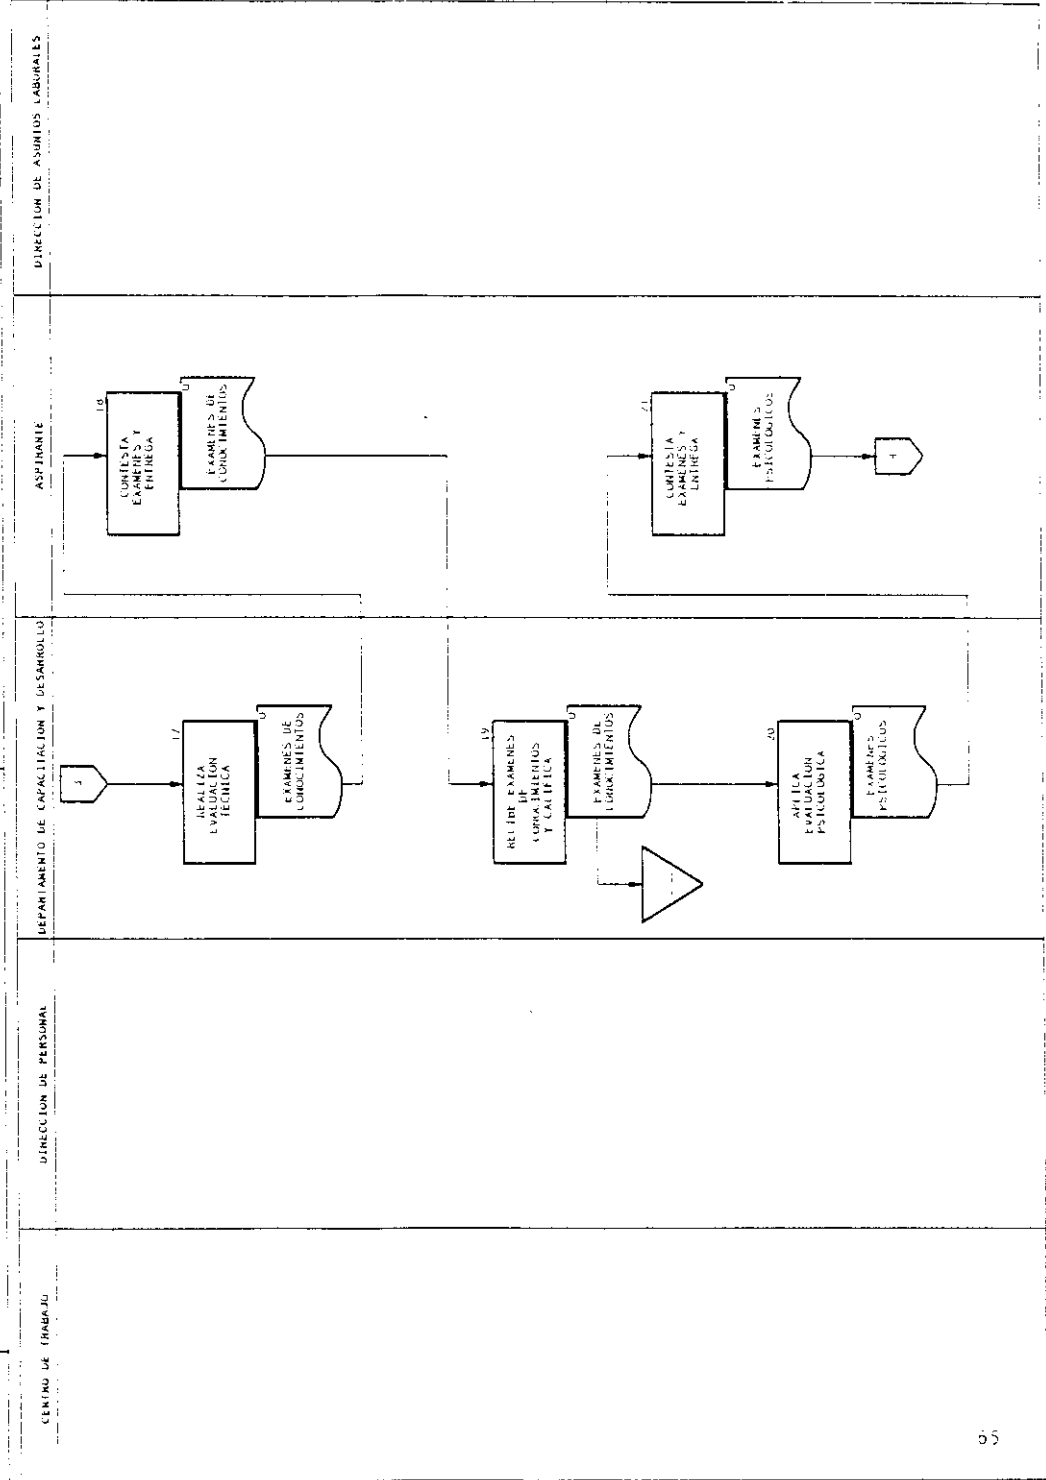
DIRECCION DE ASUNTOS LABORALES

ASPIRANTE

18
CONTESTA EXAMENES Y ENTREGA

O
EXAMENES DE CONOCIMIENTOS

21
CONTESTA EXAMENES Y ENTREGA

O
EXAMENES PSICOLOGICOS

4

DEPARTAMENTO DE CAPACITACION Y DESARROLLO

3

17
REALIZA EVALUACION TECNICA

O
EXAMENES DE CONOCIMIENTOS

19
RECIBE EXAMENES DE CONOCIMIENTOS Y CALIFICA

O
EXAMENES DE CONOCIMIENTOS

20
APLICA EVALUACION PSICOLOGICA

O
EXAMENES PSICOLOGICOS

DIRECCION DE PERSONAL

CENTRO DE TRABAJO

65